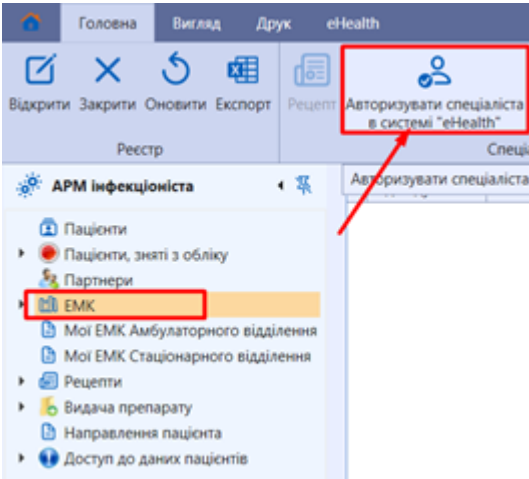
Головна Вигляд Друк eHealth

Відкрити Закрити Оновити Експорт

Реєстр

Рецепт

Авторизувати спеціаліста в системі "eHealth"

Спеці

АРМ інфекціоніста

Авторизувати спеціаліста

Пацієнти

Пацієнти, зняті з обліку

Партнери

ЕМК

Мої ЕМК Амбулаторного відділення

Мої ЕМК Стаціонарного відділення

Рецепти

Видача препарату

Направлення пацієнта

Доступ до даних пацієнтів